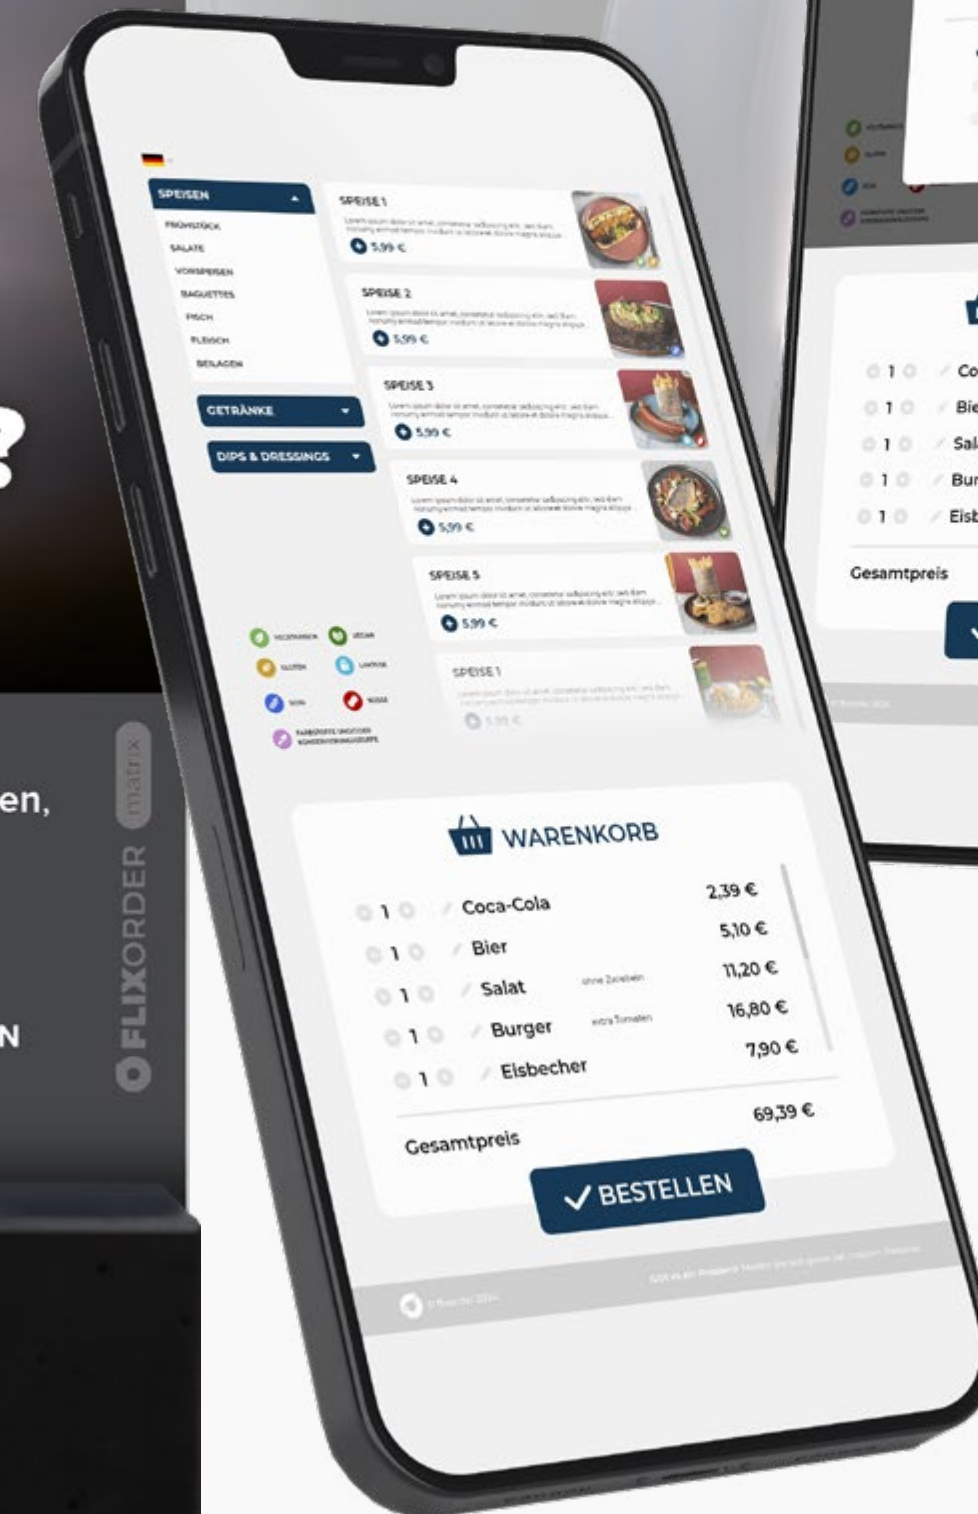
SPEISEN
FRÜHSTÜCK
SALATE
VORSPEISEN
BAGUETTES
FISCH
FLEISCH
BEILAGEN
GETRÄNKE
DIPS & DRESSINGS

SPEISE 1
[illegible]
5,99 €

SPEISE 2
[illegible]
5,99 €

SPEISE 3
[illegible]
5,99 €

SPEISE 4
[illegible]
5,99 €

SPEISE 5
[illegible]
5,99 €

SPEISE 1
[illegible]
5,99 €

VEGETARISCH
VEGAN
GLUTEN
LAKTOSE
SOJA
NÜSSE
FARBSTOFFE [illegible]

WARENKORB

| | | | |
|---|---|---|---|
| 1 | Coca-Cola | | 2,39 € |
| 1 | Bier | | 5,10 € |
| 1 | Salat | ohne Zwiebeln | 11,20 € |
| 1 | Burger | extra Tomaten | 16,80 € |
| 1 | Eisbecher | | 7,90 € |

Gesamtpreis 69,39 €

BESTELLEN

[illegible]

en,
N

FLIXORDER matrix

1 Co
1 Bie
1 Sal
1 Bur
1 Eisb
Gesamtpreis